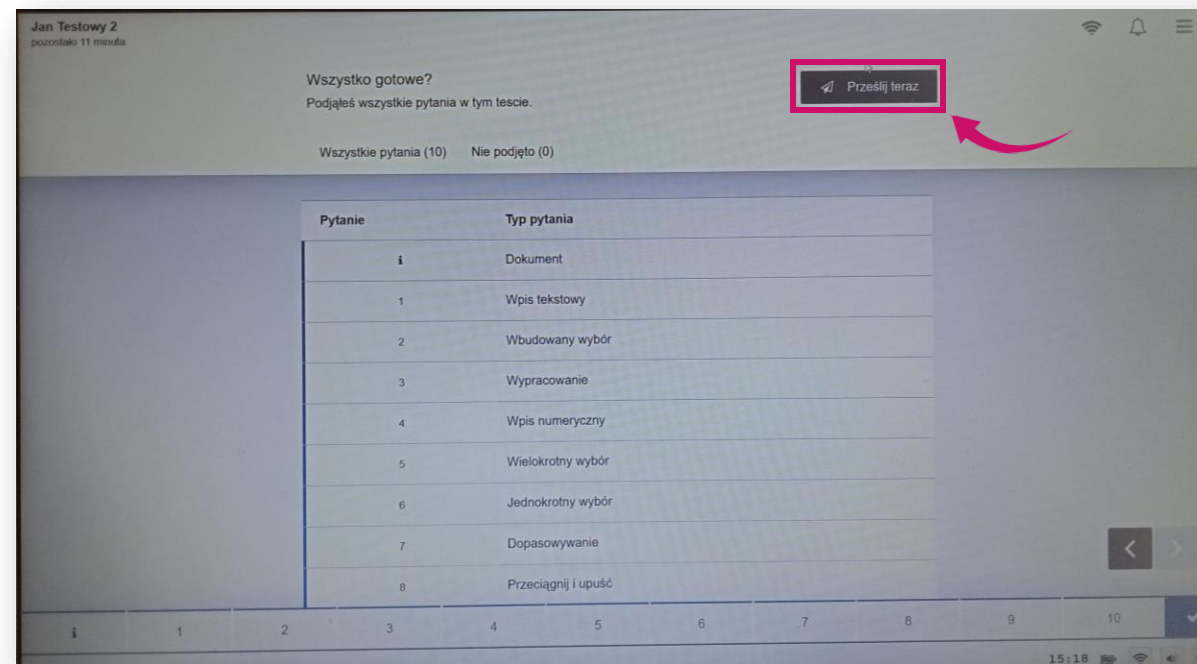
Jan Testowy 2
pozostało 11 minuta

Wszystko gotowe?
Podjąłeś wszystkie pytania w tym tescie.

Prześlij teraz

Wszystkie pytania (10) Nie podjęto (0)

| Pytanie | Typ pytania |
|---|---|
| i | Dokument |
| 1 | Wpis tekstowy |
| 2 | Wbudowany wybór |
| 3 | Wypracowanie |
| 4 | Wpis numeryczny |
| 5 | Wielokrotny wybór |
| 6 | Jednokrotny wybór |
| 7 | Dopasowywanie |
| 8 | Przeciągnij i upuść |

i 1 2 3 4 5 6 7 8 9 10

15:18